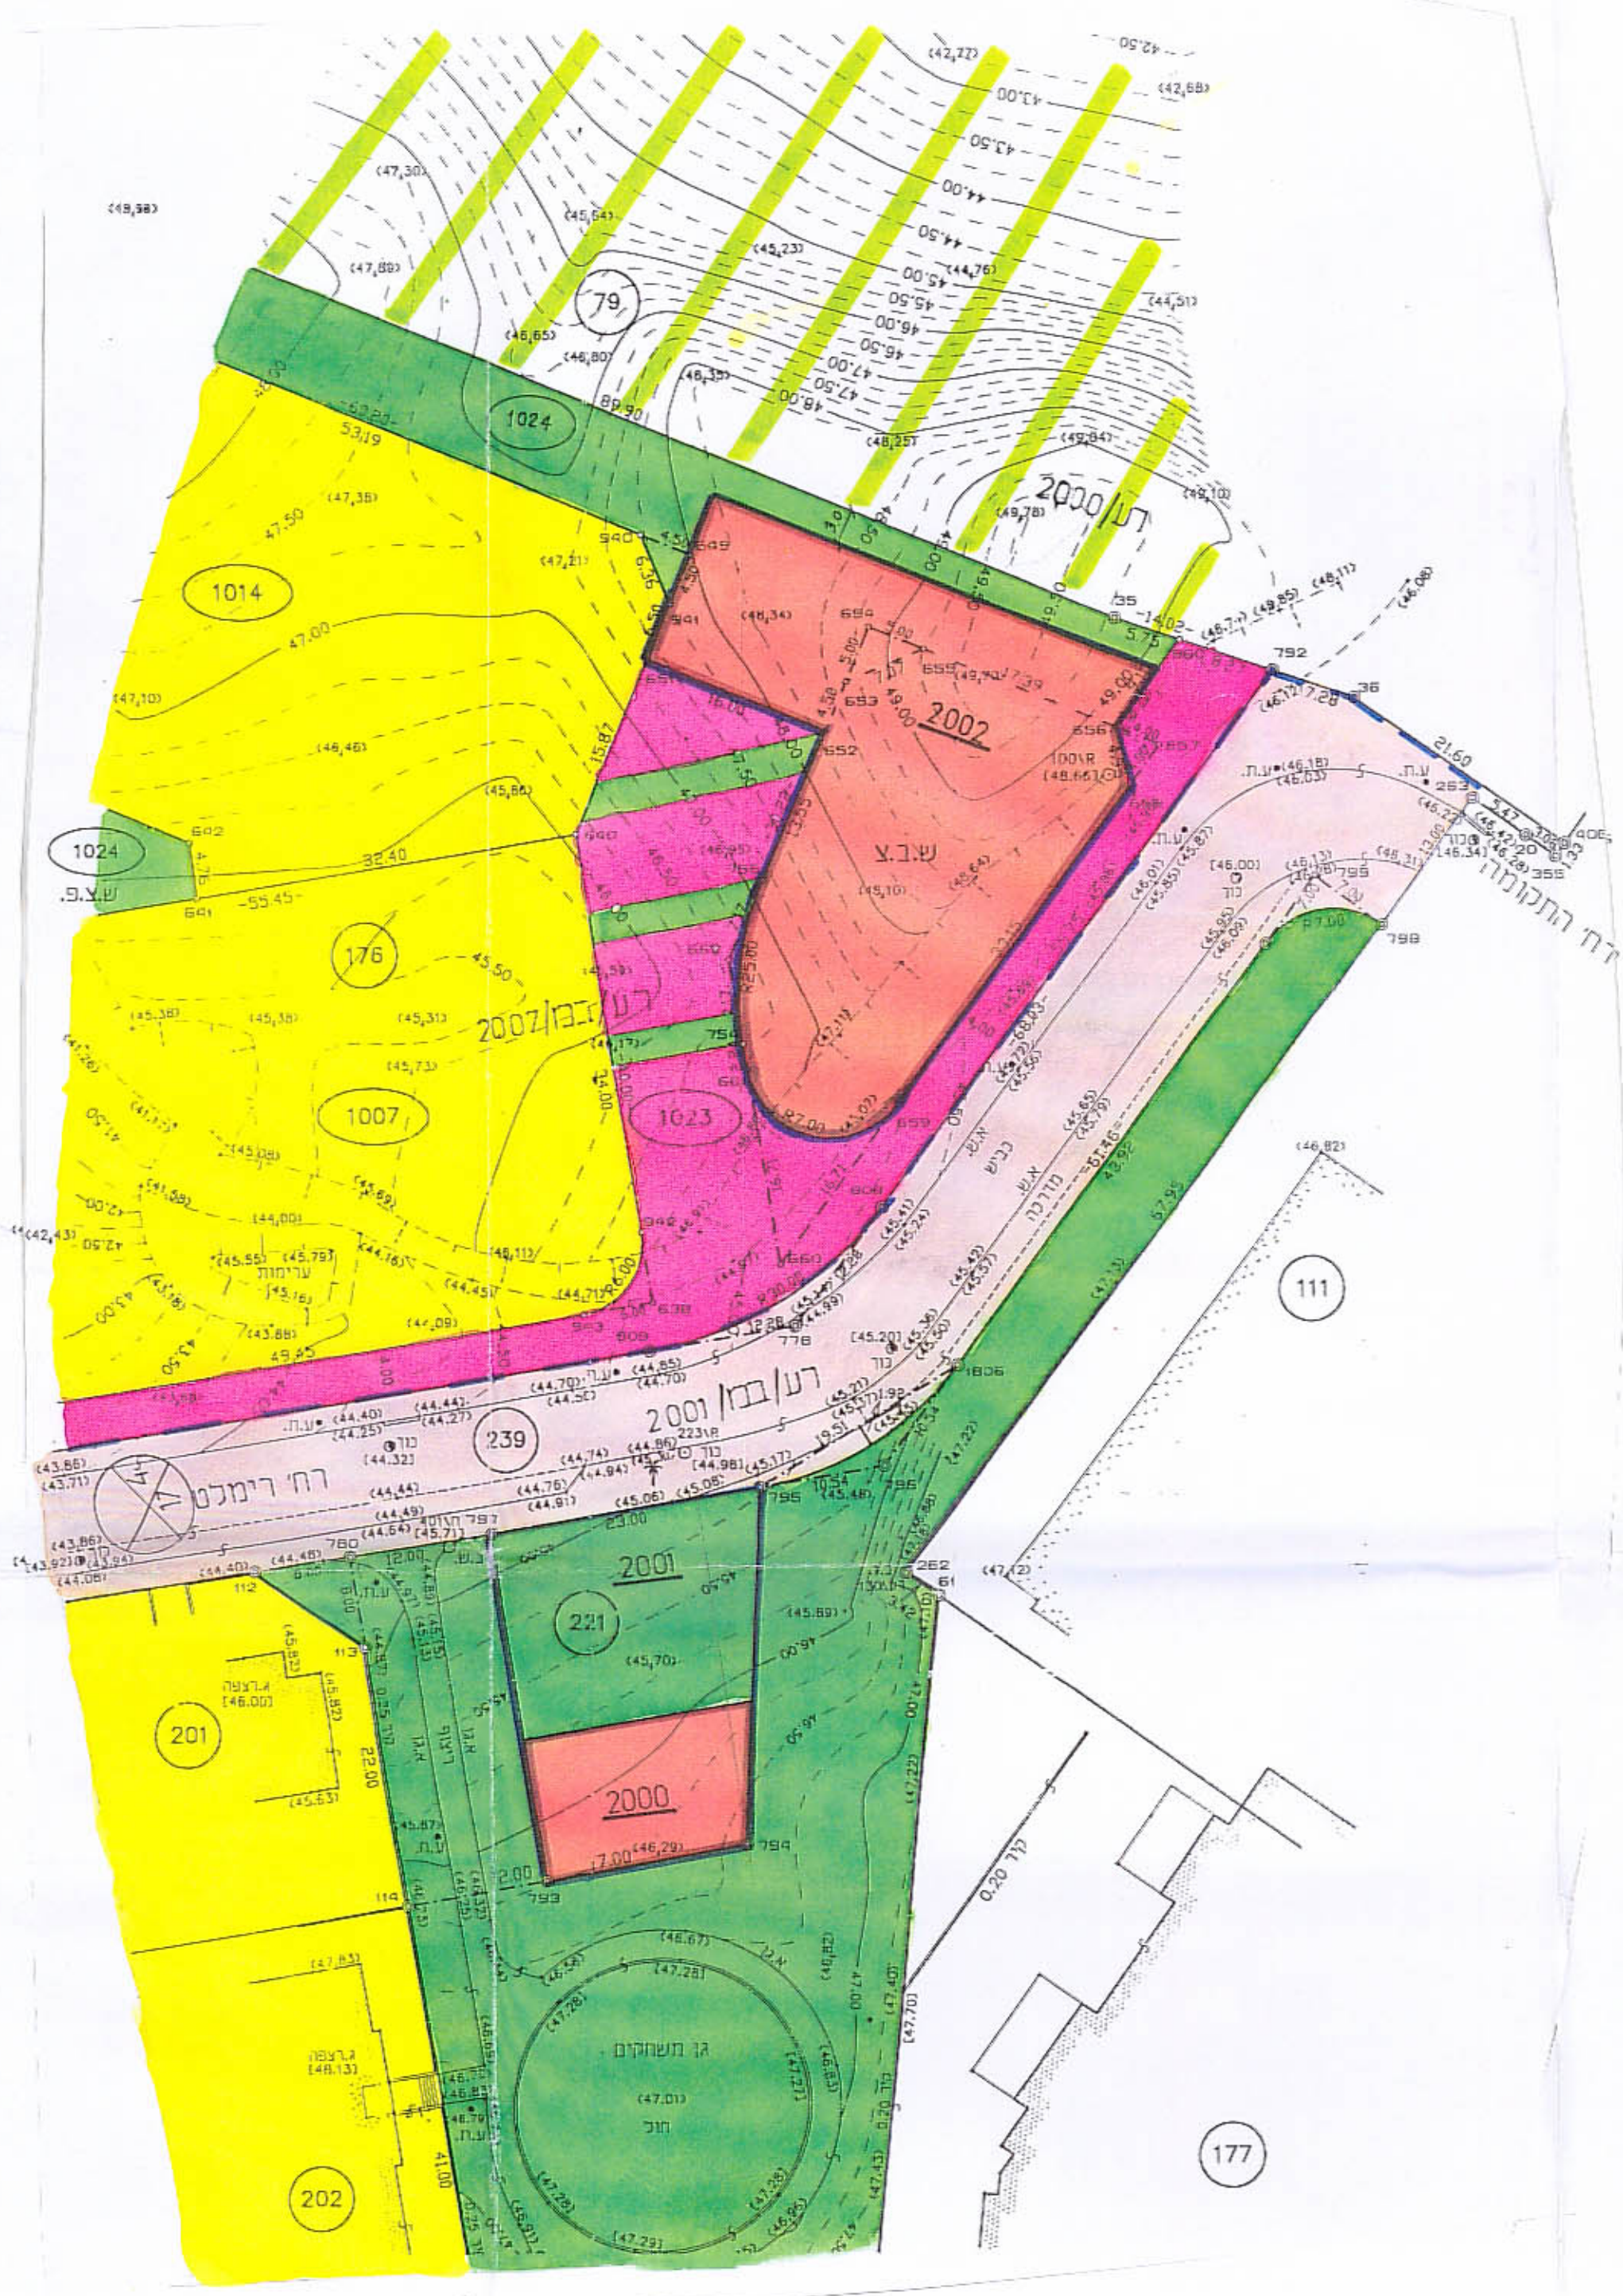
(42,22)
42.50
(42,68)
43.00
43.50
(47,30)
44.00
(49,58)
(45,64)
44.50
(45,23)
(44,76)
45.00
(47,89)
(44,51)
79
45.50
46.00
(46,65)
(46,80)
46.50
47.00
(46,35)
47.50
48.00
89.90
1024
(48,25)
(49,64)
62.20
53.19
2000/רע
(49,10)
(47,35)
(49,78)
47.50
940
649
(47,21)
1014
(48,34)
694
35
14.02
(46.77)
(49,85)
(48,11)
(46,08)
47.00
6.36
641
5.75
792
655
(49,40)
2002
(47,10)
693
36
(46,46)
652
100\R
(48.66)
657
21.60
(45,66)
253
(46,18)
(46,03)
602
1024
32.40
ש.ב.צ
(46.00)
(46,34)
355
רח' התקומה
ש.צ.פ
641
55.45
(45,10)
(45,64)
799
176
45.50
798
(45,38)
(45,38)
(45,31)
2007/רע/בב/
754
(45,73)
1007
1023
87.00
(45,08)
(46,82)
(45,69)
(44,00)
67.95
(42,43)
(45.55)
(45,79)
ערימות
(44,16)
(48,11)
(44,45)
(44,71)
(45.16)
6.00
(47,09)
111
(43.88)
49.45
638
909
778
(45.20)
(44,85)
(44,70)
(44,70)
2001/בב/רע
1806
(44,40)
(44,44)
(44,25)
(44,27)
239
223\R
(44,32)
(44,74)
(44,86)
(44.98)
(45,17)
(43,86)
(43,71)
רח' רימלט
(44,44)
(44,76)
(44,94)
(44,91)
(45.06)
(45,08)
795
(45.48)
(44,49)
(44,64)
(45,71)
797
(43,86)
(43,92)
(43,94)
780
23.00
(44,06)
(44,40)
(44,48)
12.00
2001
262
61
(47,12)
112
221
(45.69)
113
(45,70)
מ.רצפה
[46.00]
(45,82)
(45,82)
201
22.00
2000
(45,63)
(45,87)
7.00
(46,29)
794
0.20 קיר
2.00
793
114
(46,67)
(47,83)
(47,28)
גן משחקים
מ.רצפה
[48.13]
(47.01)
חול
177
41.00
202
(47,29)